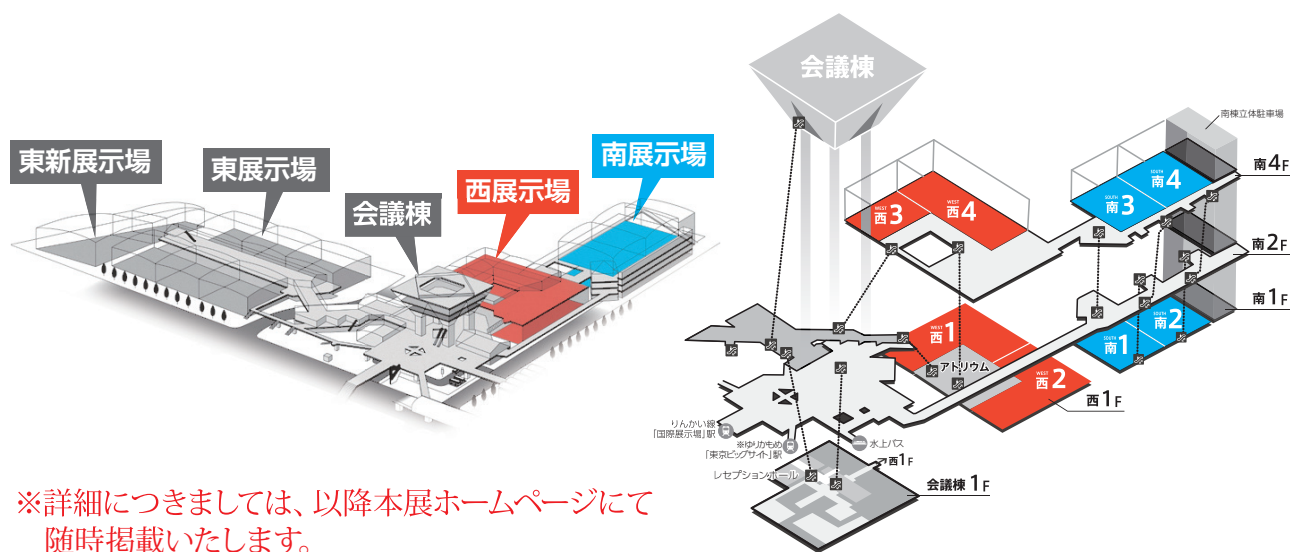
東新展示場

東展示場

会議棟

西展示場

南展示場

※詳細につきましては、以降本展ホームページにて随時掲載いたします。

会議棟

南棟立体駐車場

南4F

南2F

南1F

WEST 西3

WEST 西4

SOUTH 南3

SOUTH 南4

WEST 西1

アトリウム

WEST 西2

SOUTH 南1

SOUTH 南2

西1F

りんかい線「国際展示場」駅

※ゆりかもめ「東京ビッグサイト」駅

水上バス

西1F

レセプションホール

会議棟1F